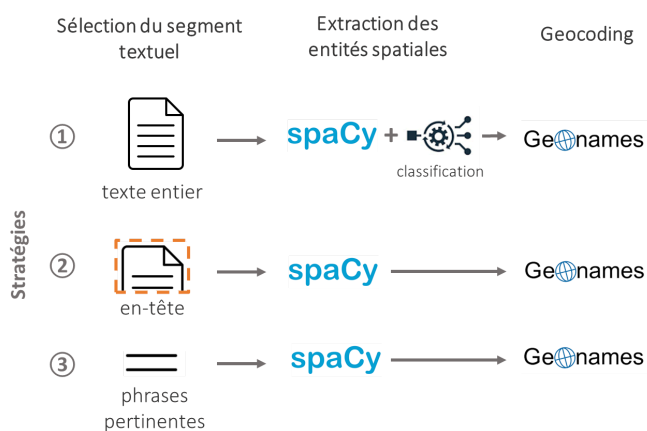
Sélection du segment textuel

Extraction des entités spatiales

Geocoding

Stratégies

①

texte entier

spaCy +

classification

GeOnames

②

en-tête

spaCy

GeOnames

③

phrases pertinentes

spaCy

GeOnames